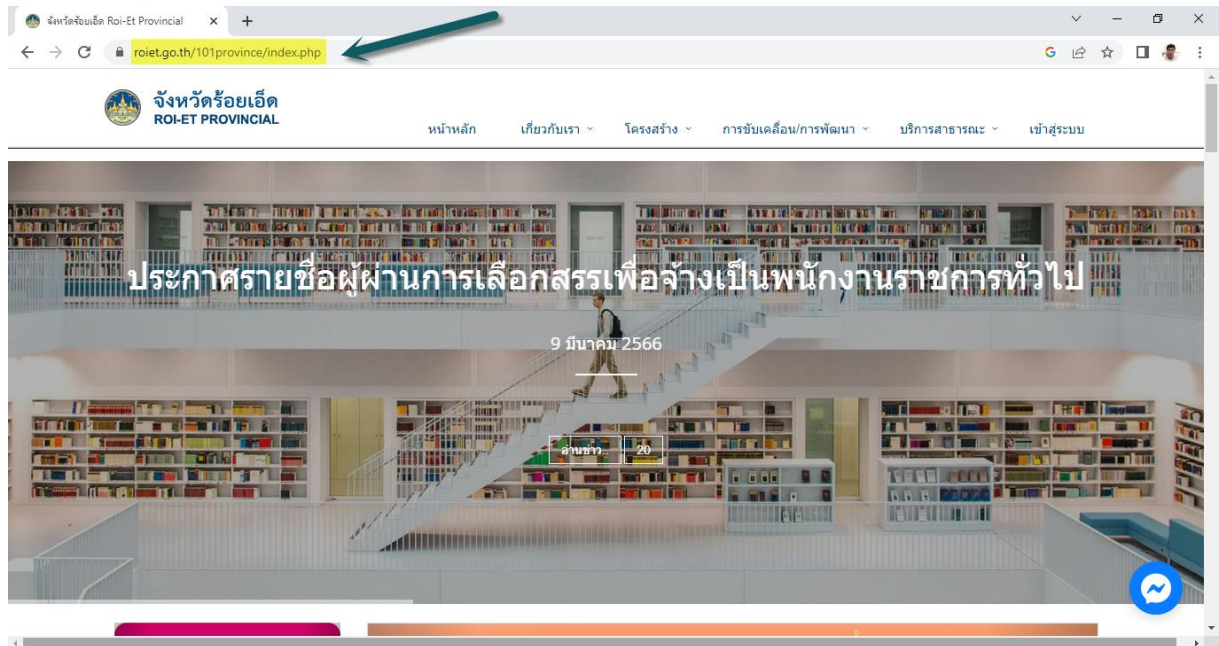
จังหวัดร้อยเอ็ด Roi-Et Provincial

roiet.go.th/101province/index.php

จังหวัดร้อยเอ็ด
ROI-ET PROVINCIAL

หน้าหลัก เกี่ยวกับเรา โครงสร้าง การขับเคลื่อน/การพัฒนา บริการสาธารณะ เข้าสู่ระบบ

ประกาศรายชื่อผู้ผ่านการเลือกสรรเพื่อจ้างเป็นพนักงานราชการทั่วไป

9 มีนาคม 2566

อ่านข่าว... 20